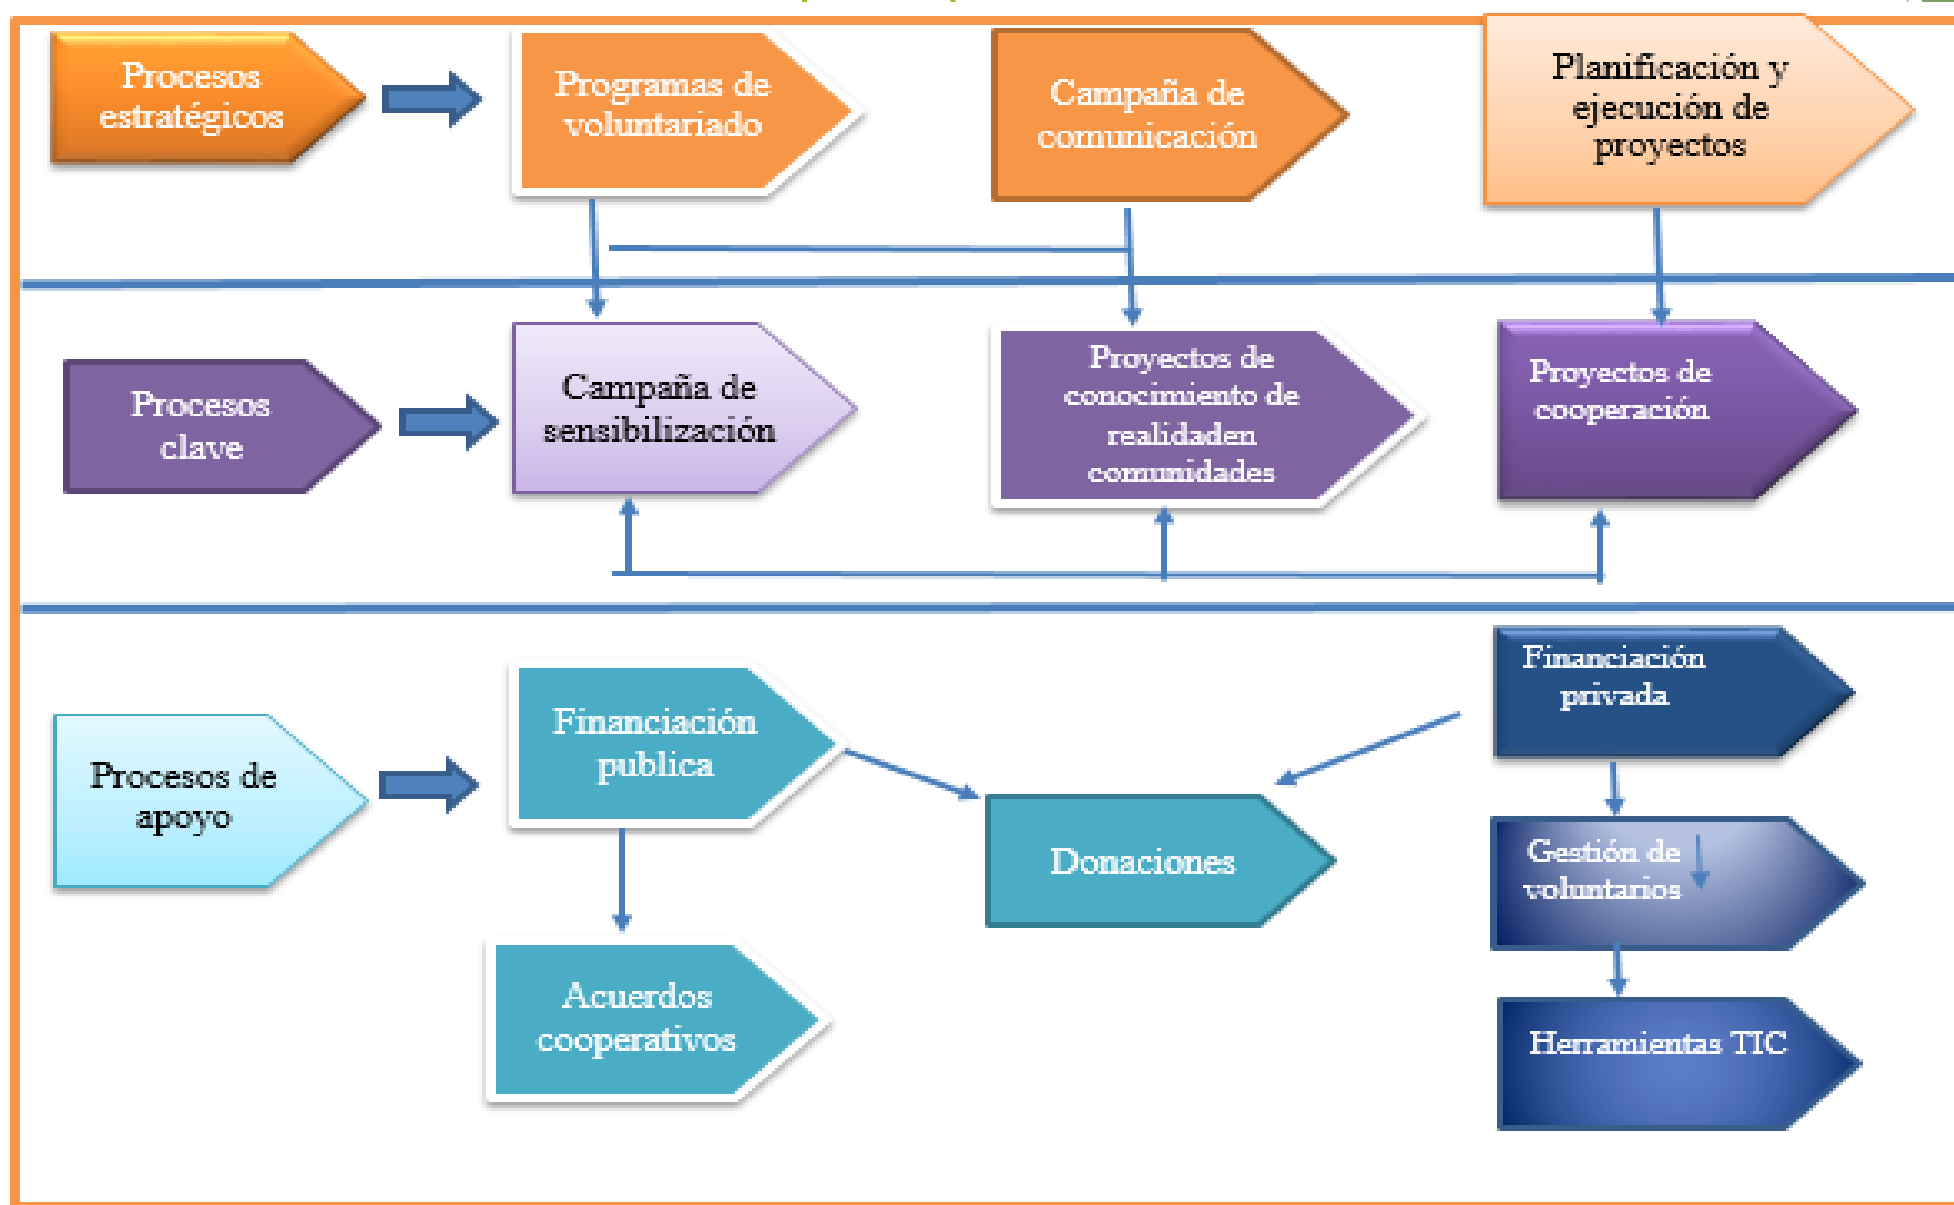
Procesos estratégicos

Programas de voluntariado

Campaña de comunicación

Planificación y ejecución de proyectos

Procesos clave

Campaña de sensibilización

Proyectos de conocimiento de realidaden comunidades

Proyectos de cooperación

Procesos de apoyo

Financiación publica

Donaciones

Financiación privada

Gestión de voluntarios

Acuerdos cooperativos

Herramientas TIC